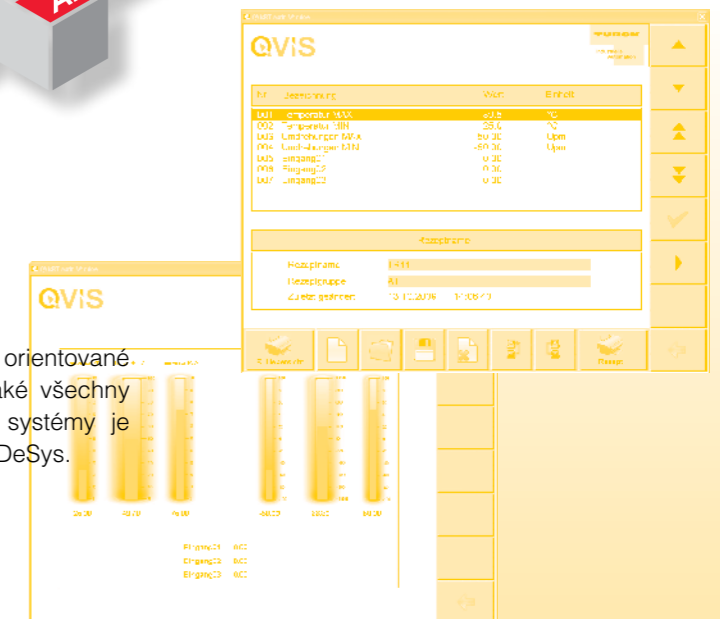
QVIS

| Nr. | Bezeichnung | Wert | Einheit |
|---|---|---|---|
| 001 | Temperatur MAX | 63.5 | °C |
| 002 | Temperatur MIN | 25.0 | °C |
| 003 | Umdrehungen MAX | 60.00 | Upm |
| 004 | Umdrehungen MIN | -60.00 | Upm |
| 005 | Eingang01 | 0.00 | |
| 006 | Eingang02 | 0.00 | |
| 007 | Eingang03 | 0.00 | |

Rezeptname

Rezeptname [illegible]

Rezeptgruppe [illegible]

Zuletzt geändert 13.10.2009 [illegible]

QVIS

orientované
aké všechny
systémy je
DeSys.

Eingang01 0.0
Eingang02 0.0
Eingang03 0.0